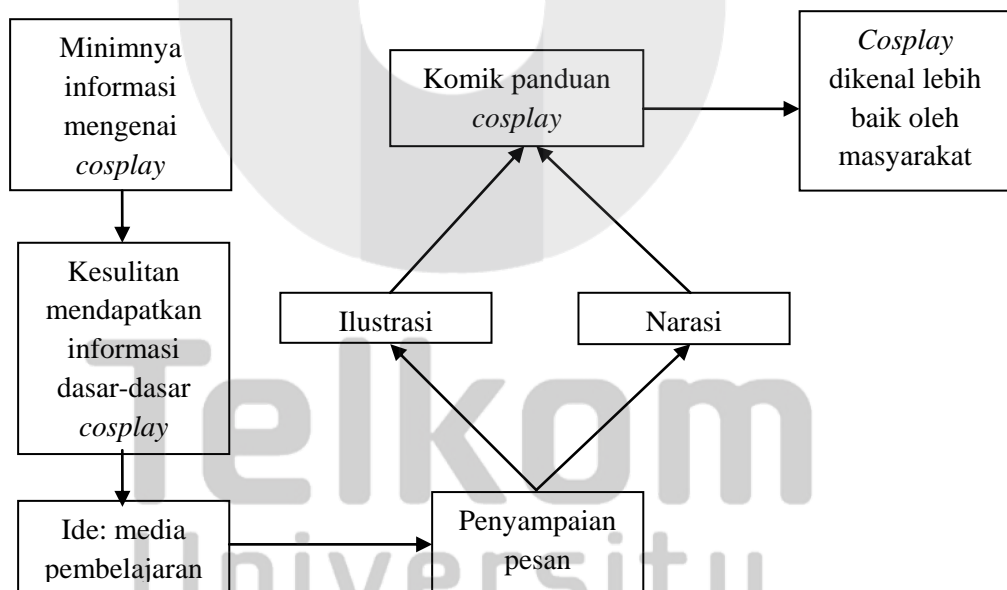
Minimnya informasi mengenai *cosplay*

Kesulitan mendapatkan informasi dasar-dasar *cosplay*

Ide: media pembelajaran

Komik panduan *cosplay*

*Cosplay* dikenal lebih baik oleh masyarakat

Ilustrasi

Narasi

Penyampaian pesan

Telkom University